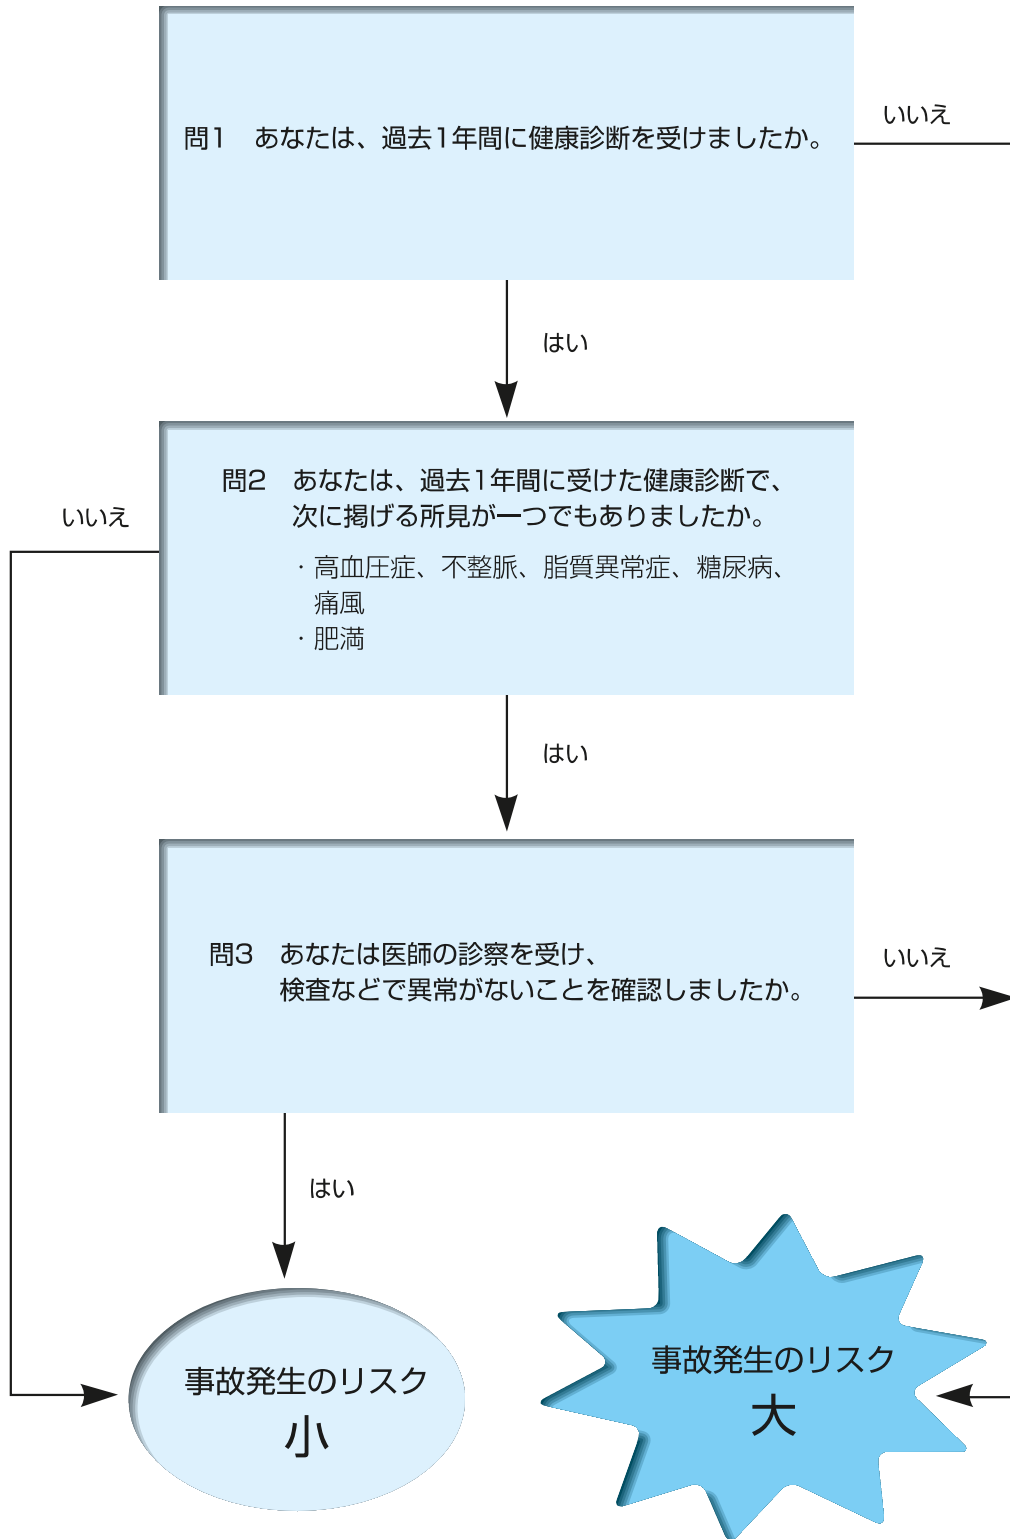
問1　あなたは、過去1年間に健康診断を受けましたか。

いいえ

はい

問2　あなたは、過去1年間に受けた健康診断で、次に掲げる所見が一つでもありましたか。

・高血圧症、不整脈、脂質異常症、糖尿病、痛風
・肥満

いいえ

はい

問3　あなたは医師の診察を受け、検査などで異常がないことを確認しましたか。

いいえ

はい

事故発生のリスク
小

事故発生のリスク
大